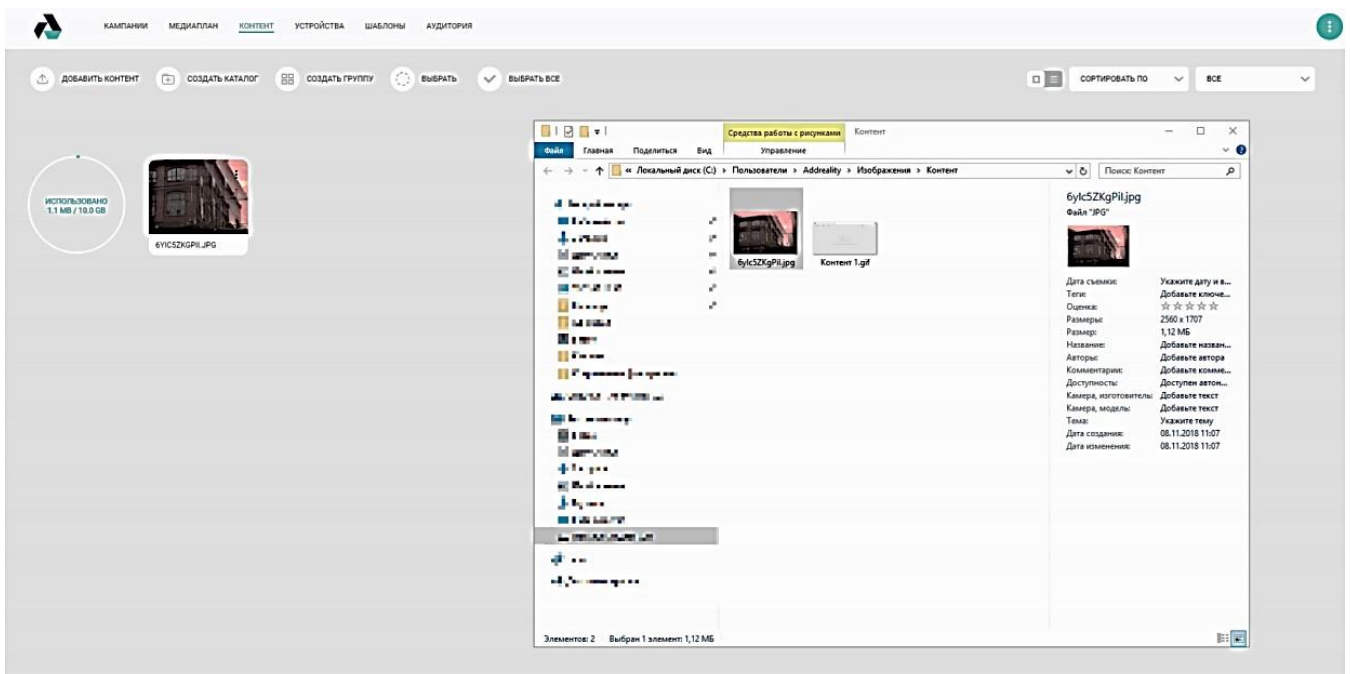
КАМПАНИИ МЕДИАПЛАН КОНТЕНТ УСТРОЙСТВА ШАБЛОНЫ АУДИТОРИЯ

ДОБАВИТЬ КОНТЕНТ СОЗДАТЬ КАТАЛОГ СОЗДАТЬ ГРУППУ ВЫБРАТЬ ВЫБРАТЬ ВСЕ

СОРТИРОВАТЬ ПО ВСЕ

ИСПОЛЬЗОВАНО
1.1 MB / 10.0 GB

6YlC5ZKGPIl.JPG

Средства работы с рисунками Контент
Файл Главная Поделиться Вид Управление

« Локальный диск (C:) › Пользователи › Addreality › Изображения › Контент

Поиск: Контент

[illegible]

6ylc5ZKgPil.jpg
Контент 1.gif

6ylc5ZKgPil.jpg
Файл "JPG"

| | |
|---|---|
| Дата съемки: | Укажите дату и в... |
| Теги: | Добавьте ключе... |
| Оценка: | ☆☆☆☆☆ |
| Размеры: | 2560 x 1707 |
| Размер: | 1,12 МБ |
| Название: | Добавьте назван... |
| Авторы: | Добавьте автора |
| Комментарии: | Добавьте комме... |
| Доступность: | Доступен автон... |
| Камера, изготовитель: | Добавьте текст |
| Камера, модель: | Добавьте текст |
| Тема: | Укажите тему |
| Дата создания: | 08.11.2018 11:07 |
| Дата изменения: | 08.11.2018 11:07 |

Элементов: 2 Выбран 1 элемент: 1,12 МБ